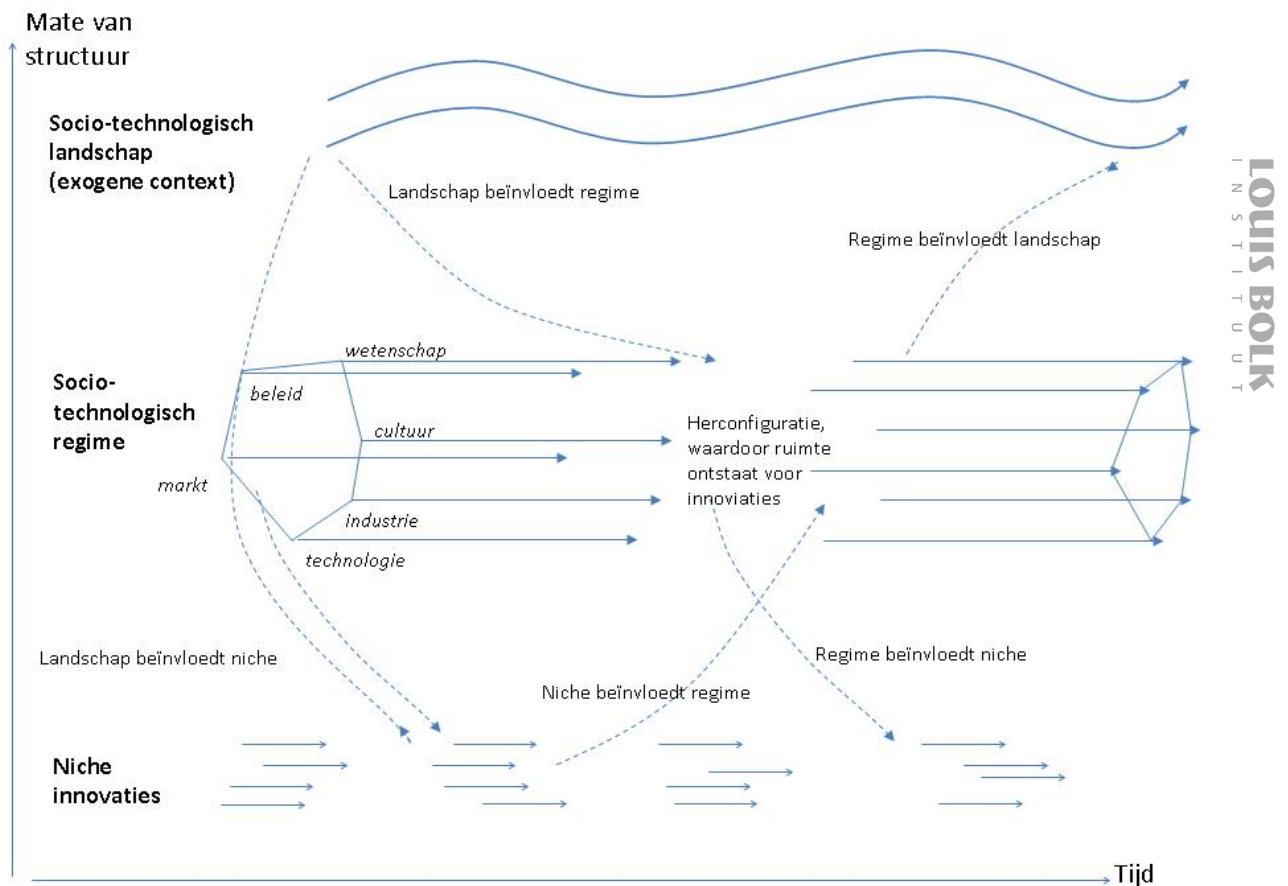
Mate van structuur

Socio-technologisch landschap (exogene context)

Landschap beïnvloedt regime

Regime beïnvloedt landschap

LOUIS BOLK INSTITUUT

Socio-technologisch regime

wetenschap

beleid

cultuur

markt

industrie

technologie

Herconfiguratie, waardoor ruimte ontstaat voor innoviaties

Landschap beïnvloedt niche

Regime beïnvloedt niche

Niche beïnvloedt regime

Niche innovaties

Tijd